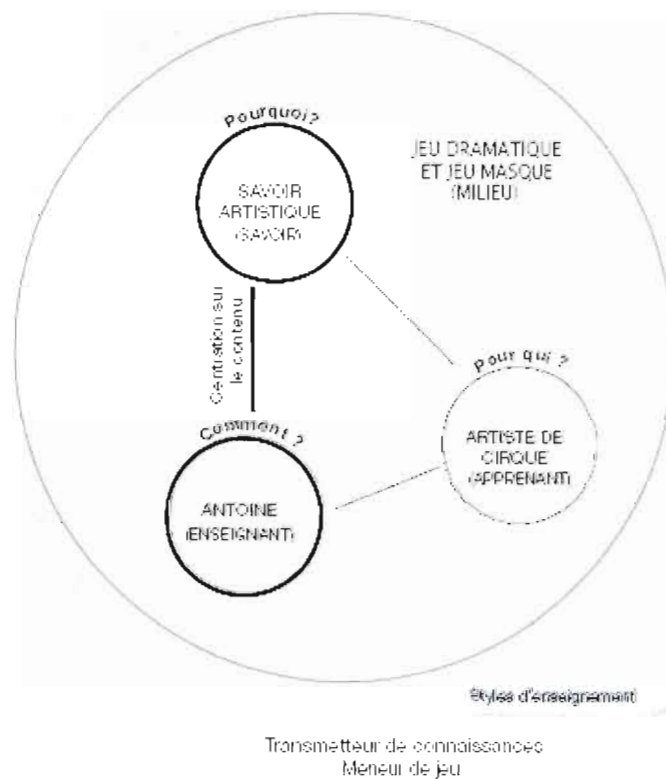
JEU DRAMATIQUE ET JEU MASQUE (MILIEU)

Pourquoi?

SAVOIR ARTISTIQUE (SAVOIR)

Centration sur le contenu

Pour qui ?

ARTISTE DE CIRQUE (APPRENANT)

Comment ?

ANTOINE (ENSEIGNANT)

Styles d'enseignement

Transmetteur de connaissances
Meneur de jeu